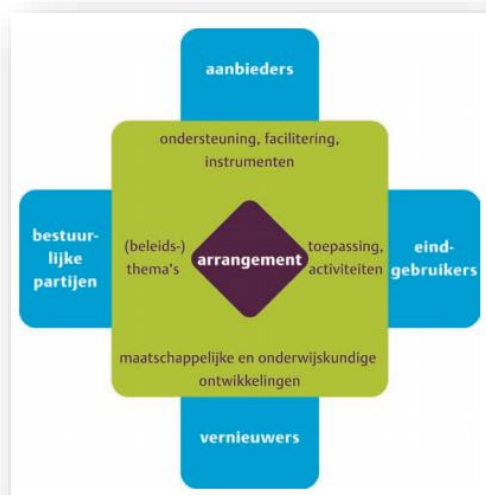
aanbieders

ondersteuning, facilitering, instrumenten

bestuurlijke partijen

(beleids-) thema's

arrangement

toepassing, activiteiten

eindgebruikers

maatschappelijke en onderwijskundige ontwikkelingen

vernieuwers